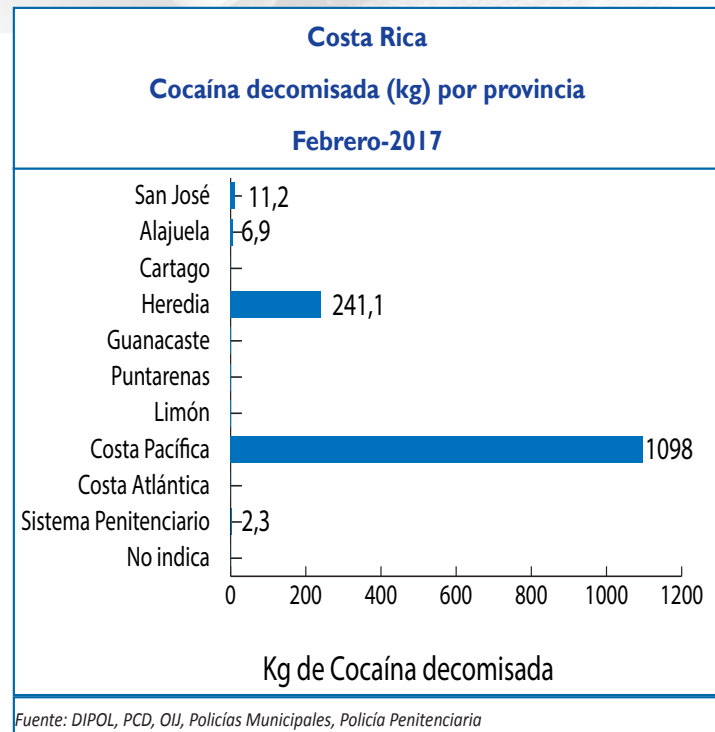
Costa Rica
Cocaína decomisada (kg) por provincia
Febrero-2017

San José 11,2
Alajuela 6,9
Cartago
Heredia 241,1
Guanacaste
Puntarenas
Limón
Costa Pacífica 1098
Costa Atlántica
Sistema Penitenciario 2,3
No indica

0 200 400 600 800 1000 1200

Kg de Cocaína decomisada

Fuente: DIPOL, PCD, OIJ, Policías Municipales, Policía Penitenciaria